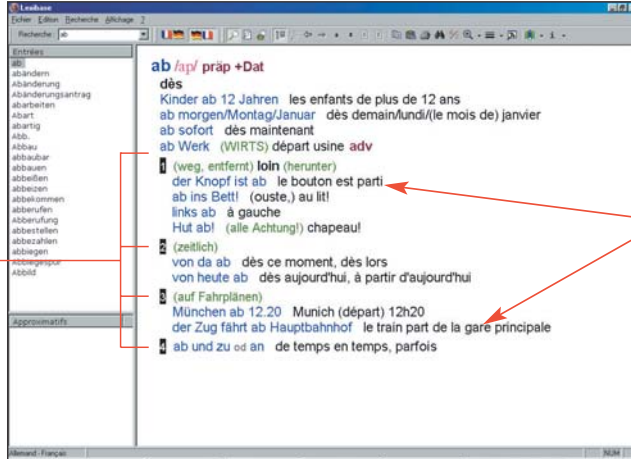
Lexibase
Fichier Edition Recherche Affichage ?
Recherche : ab

Entrées
ab
abändern
Abänderung
Abänderungsantrag
abarbeiten
Abart
abartig
Abb.
Abbau
abbaubar
abbauen
abbeißen
abbeizen
abbekommen
abberufen
Abberufung
abbestellen
abbezahlen
abbiegen
Abbiegespur
Abbild

Approximatifs

ab /ap/ präp +Dat
dès
Kinder ab 12 Jahren les enfants de plus de 12 ans
ab morgen/Montag/Januar dès demain/lundi/(le mois de) janvier
ab sofort dès maintenant
ab Werk (WIRTS) départ usine adv

1 (weg, entfernt) loin (herunter)
der Knopf ist ab le bouton est parti
ab ins Bett! (ouste,) au lit!
links ab à gauche
Hut ab! (alle Achtung!) chapeau!

2 (zeitlich)
von da ab dès ce moment, dès lors
von heute ab dès aujourd'hui, à partir d'aujourd'hui

3 (auf Fahrplänen)
München ab 12.20 Munich (départ) 12h20
der Zug fährt ab Hauptbahnhof le train part de la gare principale

4 ab und zu od an de temps en temps, parfois

Allemand - Français
NUM